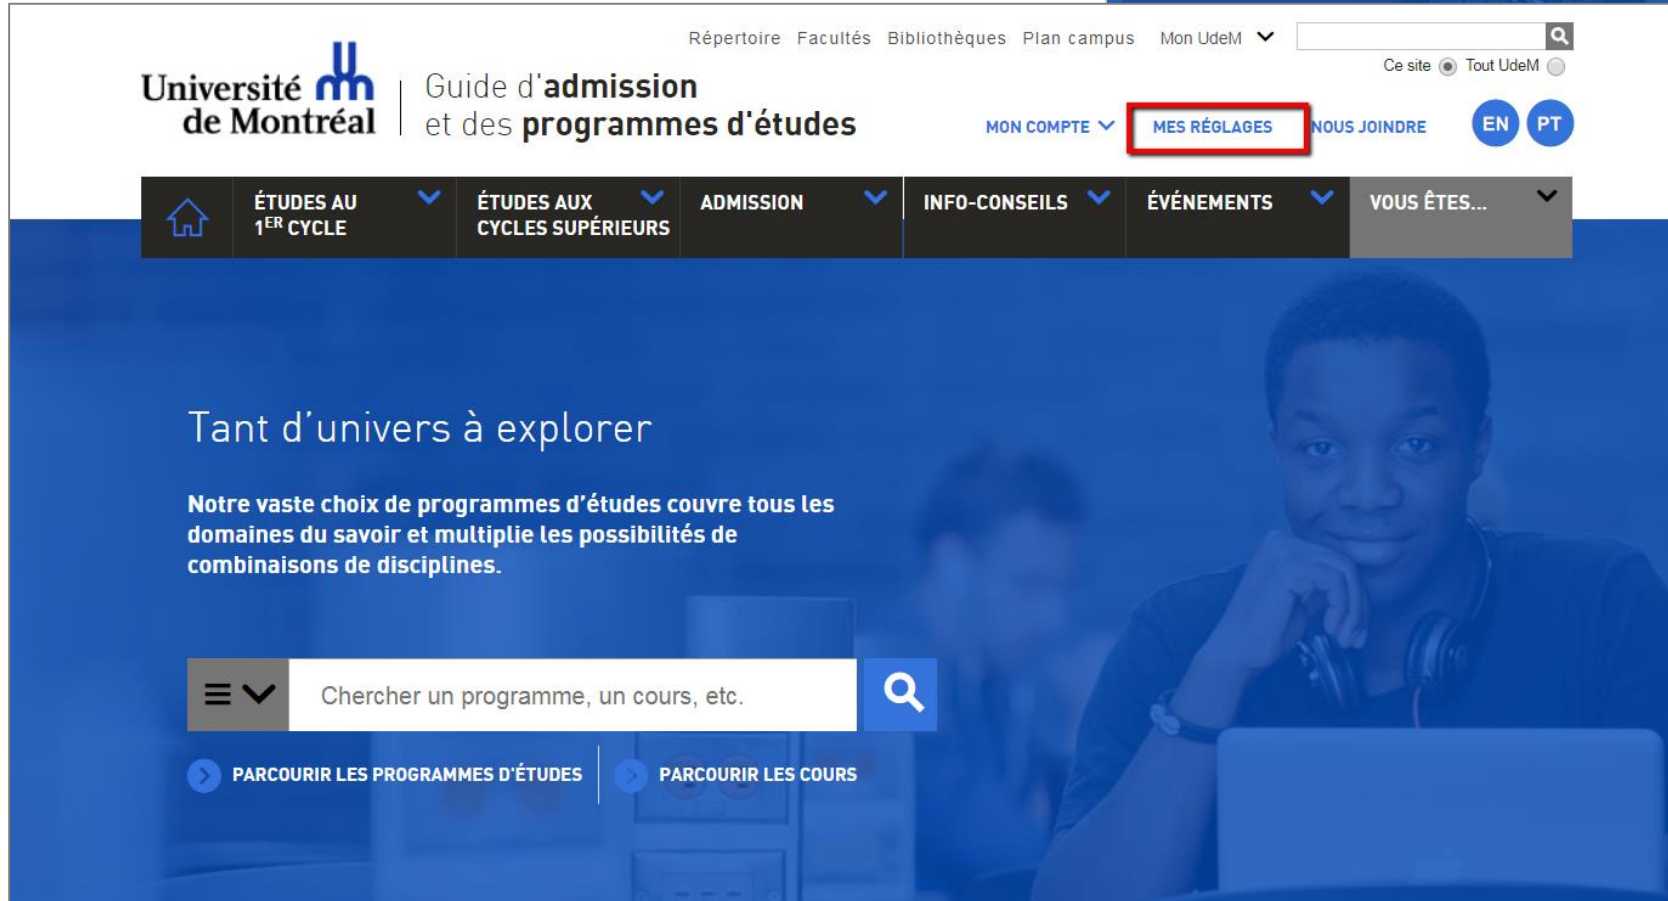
Répertoire Facultés Bibliothèques Plan campus Mon UdeM

Ce site Tout UdeM

Université de Montréal

Guide d'admission et des programmes d'études

MON COMPTE MES RÉGLAGES NOUS JOINDRE EN PT

ÉTUDES AU 1$^{ER}$ CYCLE

ÉTUDES AUX CYCLES SUPÉRIEURS

ADMISSION

INFO-CONSEILS

ÉVÉNEMENTS

VOUS ÊTES...

Tant d'univers à explorer

Notre vaste choix de programmes d'études couvre tous les domaines du savoir et multiplie les possibilités de combinaisons de disciplines.

Chercher un programme, un cours, etc.

PARCOURIR LES PROGRAMMES D'ÉTUDES

PARCOURIR LES COURS